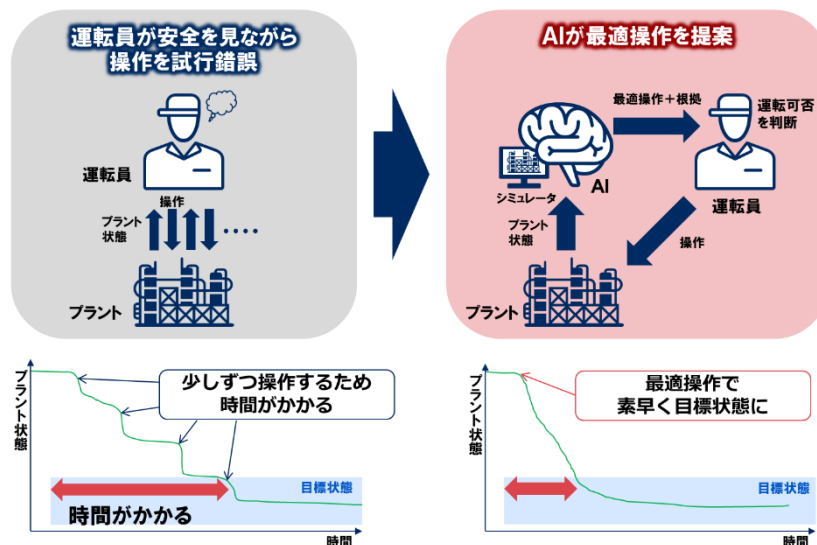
運転員が安全を見ながら
操作を試行錯誤

運転員

操作

プラント
状態

プラント

AIが最適操作を提案

最適操作＋根拠

運転可否
を判断

シミュレータ

AI

運転員

プラント
状態

操作

プラント

プラント状態

少しずつ操作するため
時間がかかる

目標状態

時間がかかる

時間

プラント状態

最適操作で
素早く目標状態に

目標状態

時間